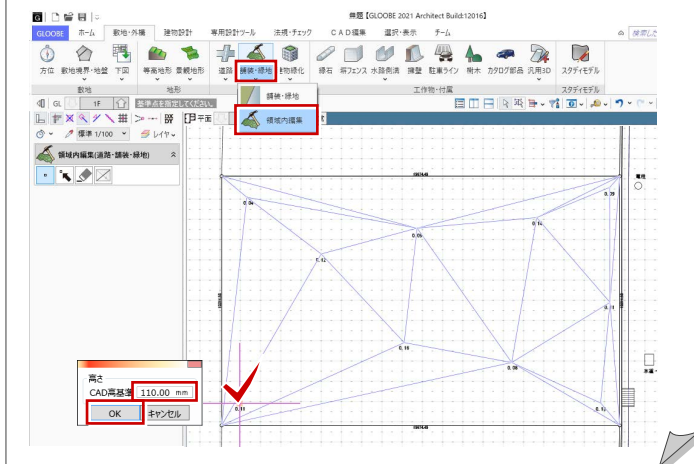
無題【GLOOBE 2021 Architect Build:12016】

GLOOBE ホーム 敷地・外構 建物設計 専用設計ツール 法規・チェック CAD編集 選択・表示 チーム

検索した

方位 敷地境界・地盤 下図 等高地形 景観地形 道路 舗装・緑地 建物緑化 縁石 柵フェンス 水路側溝 擁壁 駐車ライン 樹木 カタログ部品 汎用3D スタディモデル

敷地 地形 工作物・付属 スタディモデル

GL 1F 基準点を指定してください。

舗装・緑地

領域内編集

平面

標準 1/100 レイヤ

領域内編集(道路・舗装・緑地)

0.04 0.09 0.05 0.12 0.12 0.11 0.10 0.08 0.11 0.12

電柱

水道

高さ

CAD高基準 110.00 mm

OK キャンセル